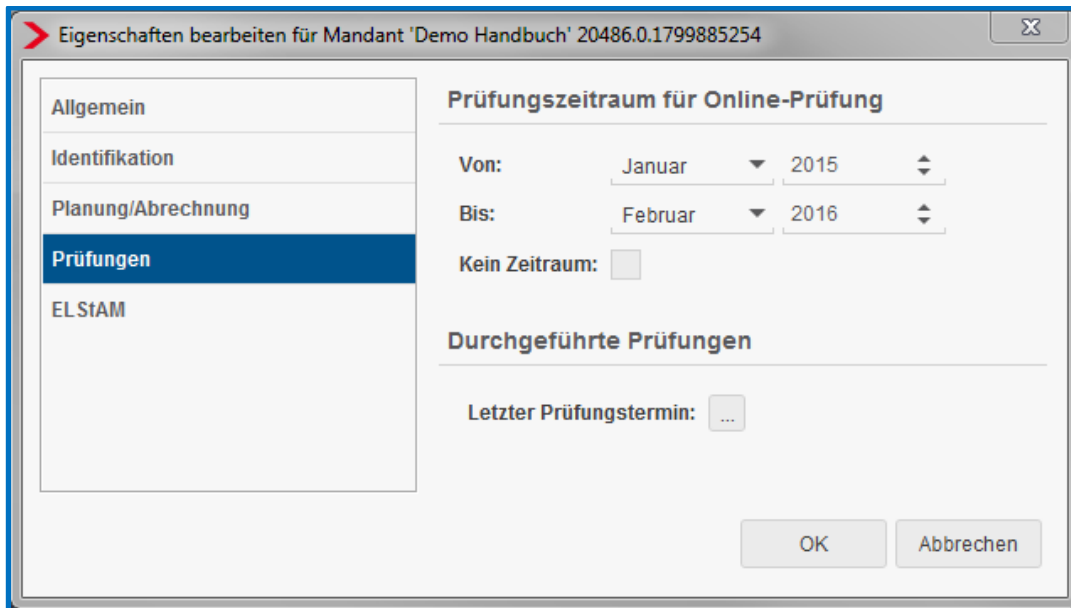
Eigenschaften bearbeiten für Mandant 'Demo Handbuch' 20486.0.1799885254

Allgemein
Identifikation
Planung/Abrechnung
Prüfungen
ELStAM

Prüfungszeitraum für Online-Prüfung

Von: Januar 2015
Bis: Februar 2016
Kein Zeitraum:

Durchgeführte Prüfungen

Letzter Prüfungstermin: ...

OK
Abbrechen